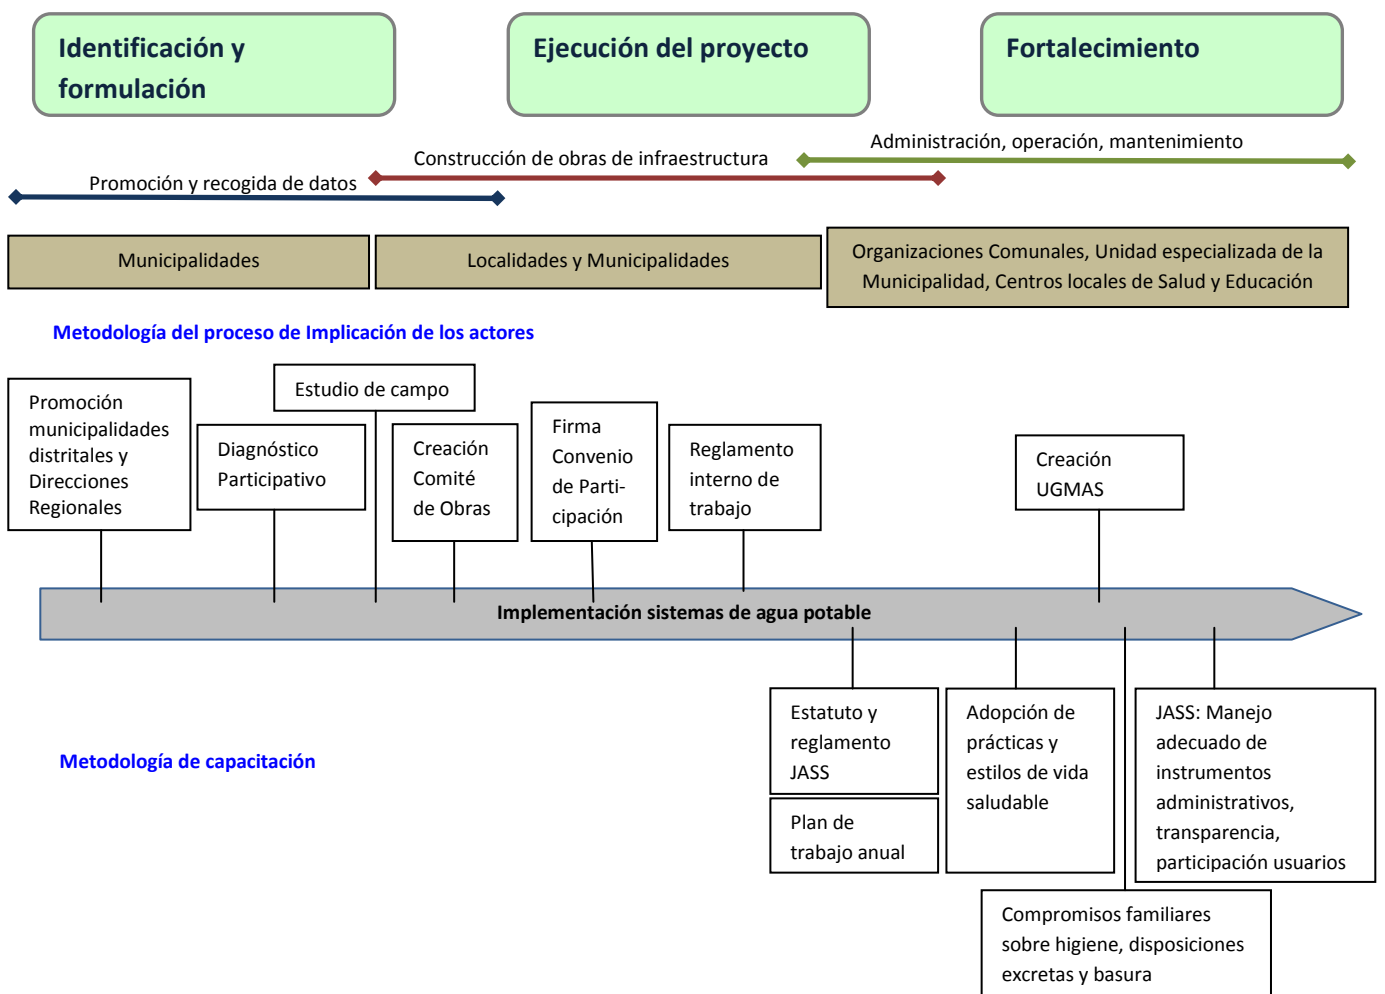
Identificación y formulación

Ejecución del proyecto

Fortalecimiento

Administración, operación, mantenimiento

Construcción de obras de infraestructura

Promoción y recogida de datos

Municipalidades

Localidades y Municipalidades

Organizaciones Comunales, Unidad especializada de la Municipalidad, Centros locales de Salud y Educación

Metodología del proceso de Implicación de los actores

Promoción municipalidades distritales y Direcciones Regionales

Diagnóstico Participativo

Estudio de campo

Creación Comité de Obras

Firma Convenio de Participación

Reglamento interno de trabajo

Creación UGMAS

Implementación sistemas de agua potable

Metodología de capacitación

Estatuto y reglamento JASS

Plan de trabajo anual

Adopción de prácticas y estilos de vida saludable

JASS: Manejo adecuado de instrumentos administrativos, transparencia, participación usuarios

Compromisos familiares sobre higiene, disposiciones excretas y basura